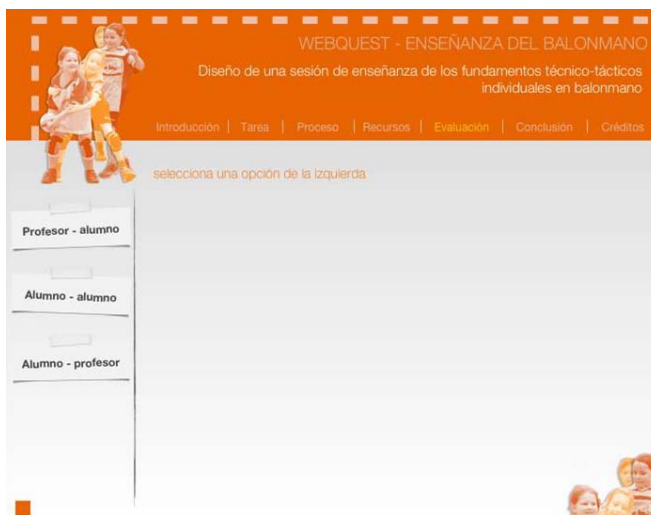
WEBQUEST - ENSEÑANZA DEL BALONMANO

Diseño de una sesión de enseñanza de los fundamentos técnico-tácticos individuales en balonmano

Introducción | Tarea | Proceso | Recursos | Evaluación | Conclusión | Créditos

selecciona una opción de la izquierda

Profesor - alumno

Alumno - alumno

Alumno - profesor